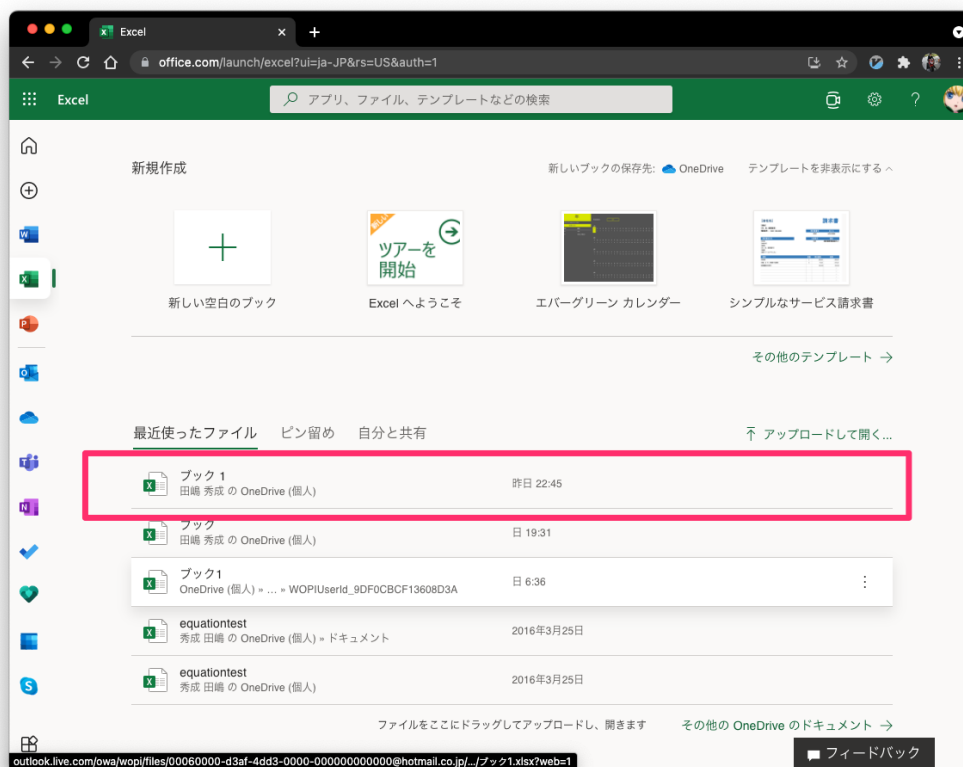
Excel
office.com/launch/excel?ui=ja-JP&rs=US&auth=1
Excel
アプリ、ファイル、テンプレートなどの検索
新規作成
新しいブックの保存先: OneDrive
テンプレートを非表示にする
新しい空白のブック
ツアーを開始
Excel へようこそ
エバーグリーン カレンダー
シンプルなサービス請求書
その他のテンプレート →
最近使ったファイル
ピン留め
自分と共有
アップロードして開く...
ブック 1
田嶋 秀成 の OneDrive (個人)
昨日 22:45
ブック
田嶋 秀成 の OneDrive (個人)
日 19:31
ブック1
OneDrive (個人) » ... » WOPIUserId_9DF0CBCF13608D3A
日 6:36
equationtest
秀成 田嶋 の OneDrive (個人) » ドキュメント
2016年3月25日
equationtest
秀成 田嶋 の OneDrive (個人)
2016年3月25日
ファイルをここにドラッグしてアップロードし、開きます
その他の OneDrive のドキュメント →
outlook.live.com/owa/wopi/files/00060000-d3af-4dd3-0000-000000000000@hotmail.co.jp/.../ブック1.xlsx?web=1
フィードバック